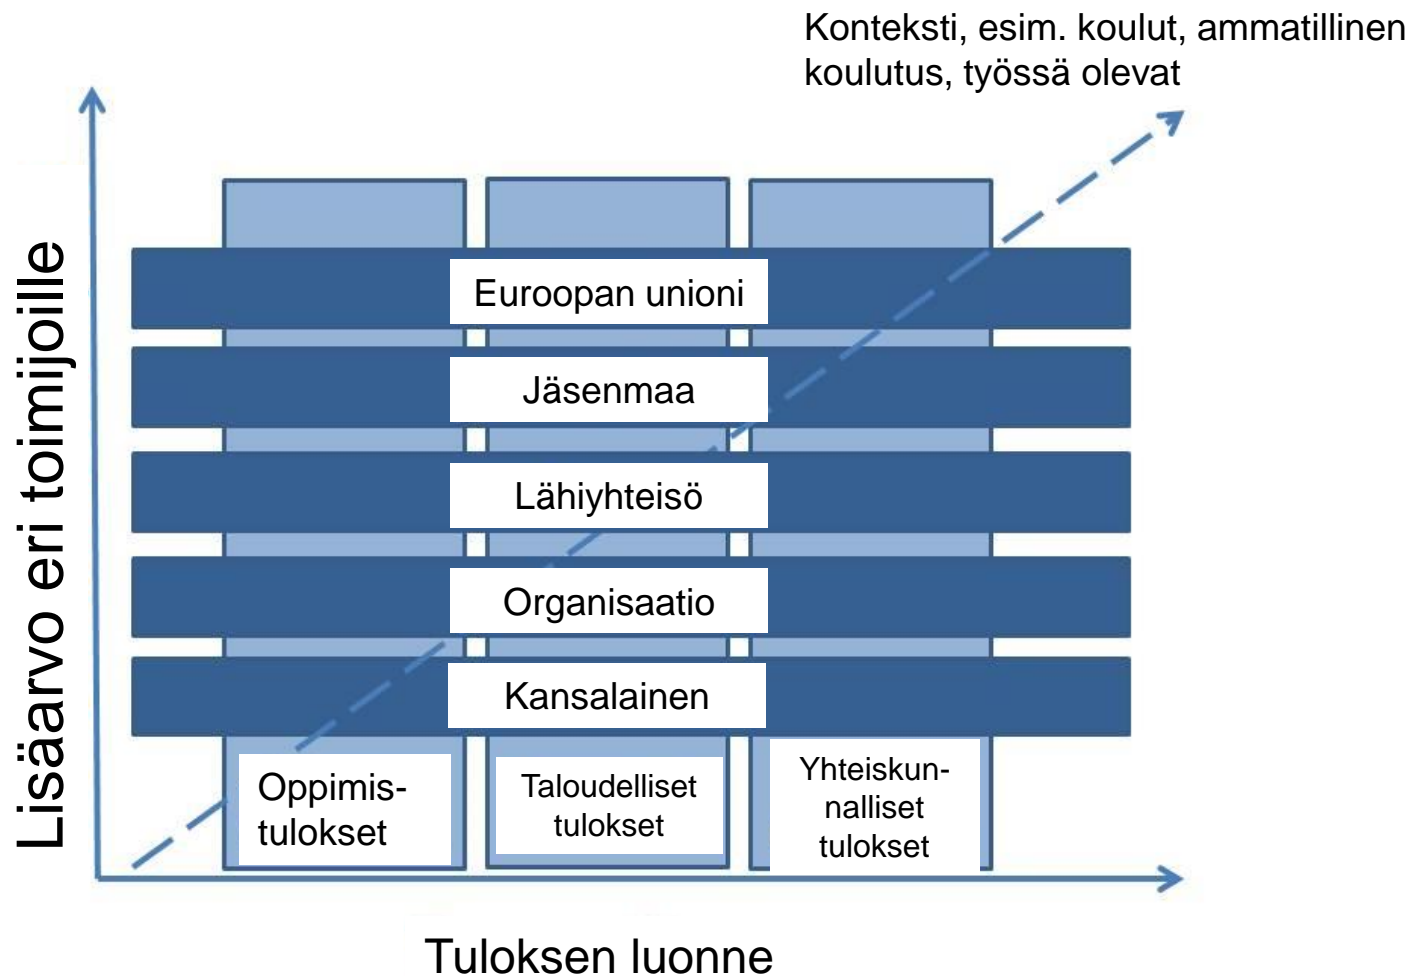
Konteksti, esim. koulut, ammatillinen koulutus, työssä olevat

Lisäarvo eri toimijoille

Euroopan unioni

Jäsenmaa

Lähiyhteisö

Organisaatio

Kansalainen

Oppimis-tulokset

Taloudelliset tulokset

Yhteiskun-nalliset tulokset

Tuloksen luonne